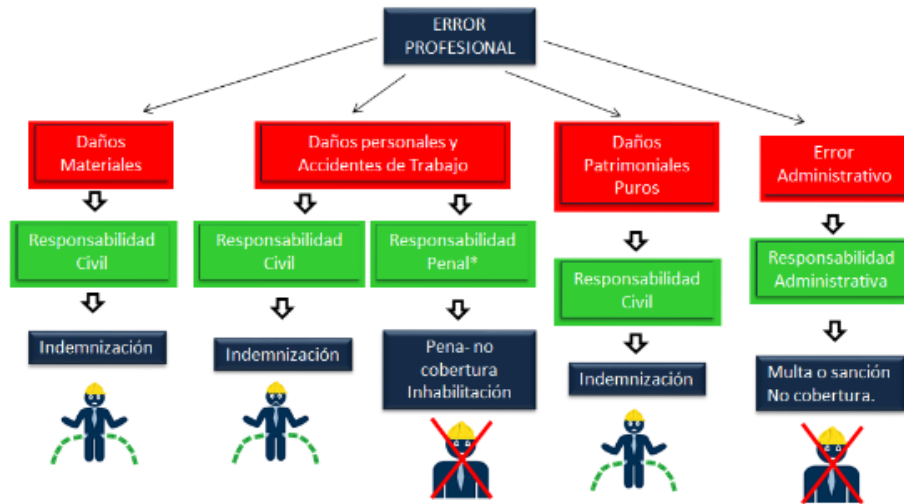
ERROR PROFESIONAL

Daños Materiales

Responsabilidad Civil

Indemnización

Daños personales y Accidentes de Trabajo

Responsabilidad Civil

Indemnización

Responsabilidad Penal*

Pena- no cobertura Inhabilitación

Daños Patrimoniales Puros

Responsabilidad Civil

Indemnización

Error Administrativo

Responsabilidad Administrativa

Multa o sanción No cobertura.